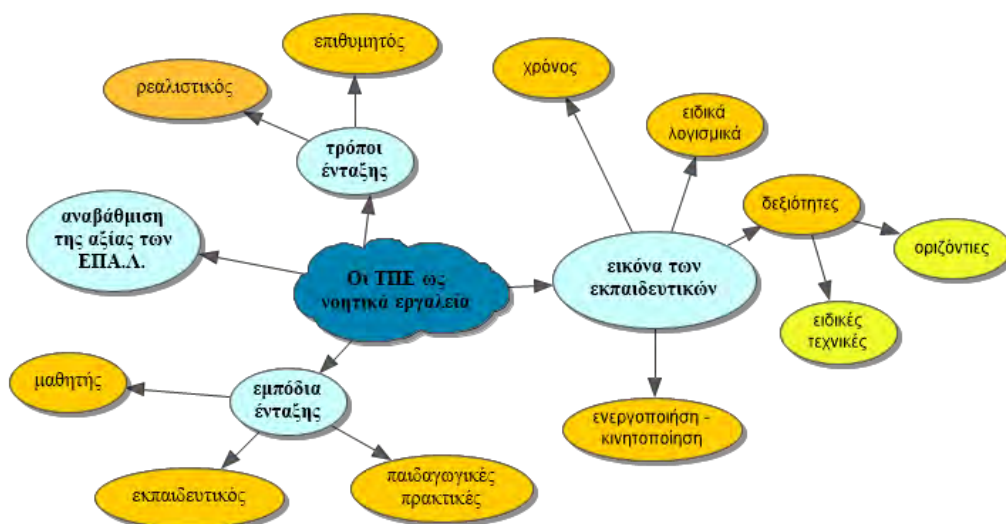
επιθυμητός

ρεαλιστικός

τρόποι ένταξης

αναβάθμιση της αξίας των ΕΠΑ.Λ.

Οι ΤΠΕ ως νοητικά εργαλεία

χρόνος

ειδικά λογισμικά

δεξιότητες

οριζόντιες

ειδικές τεχνικές

εικόνα των εκπαιδευτικών

ενεργοποίηση - κινητοποίηση

μαθητής

εμπόδια ένταξης

εκπαιδευτικός

παιδαγωγικές πρακτικές